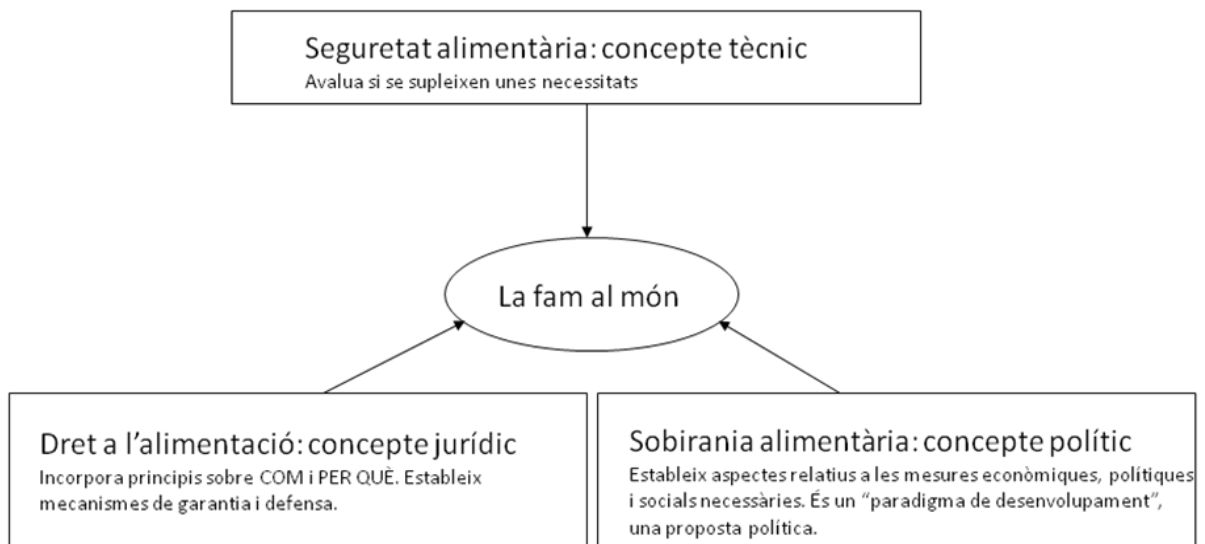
Seguretat alimentària: concepte tècnic
Avalua si se supleixen unes necessitats

La fam al món

Dret a l'alimentació: concepte jurídic
Incorpora principis sobre COM i PER QUÈ. Estableix mecanismes de garantia i defensa.

Sobirania alimentària: concepte polític
Estableix aspectes relatius a les mesures econòmiques, polítiques i socials necessàries. És un "paradigma de desenvolupament", una proposta política.